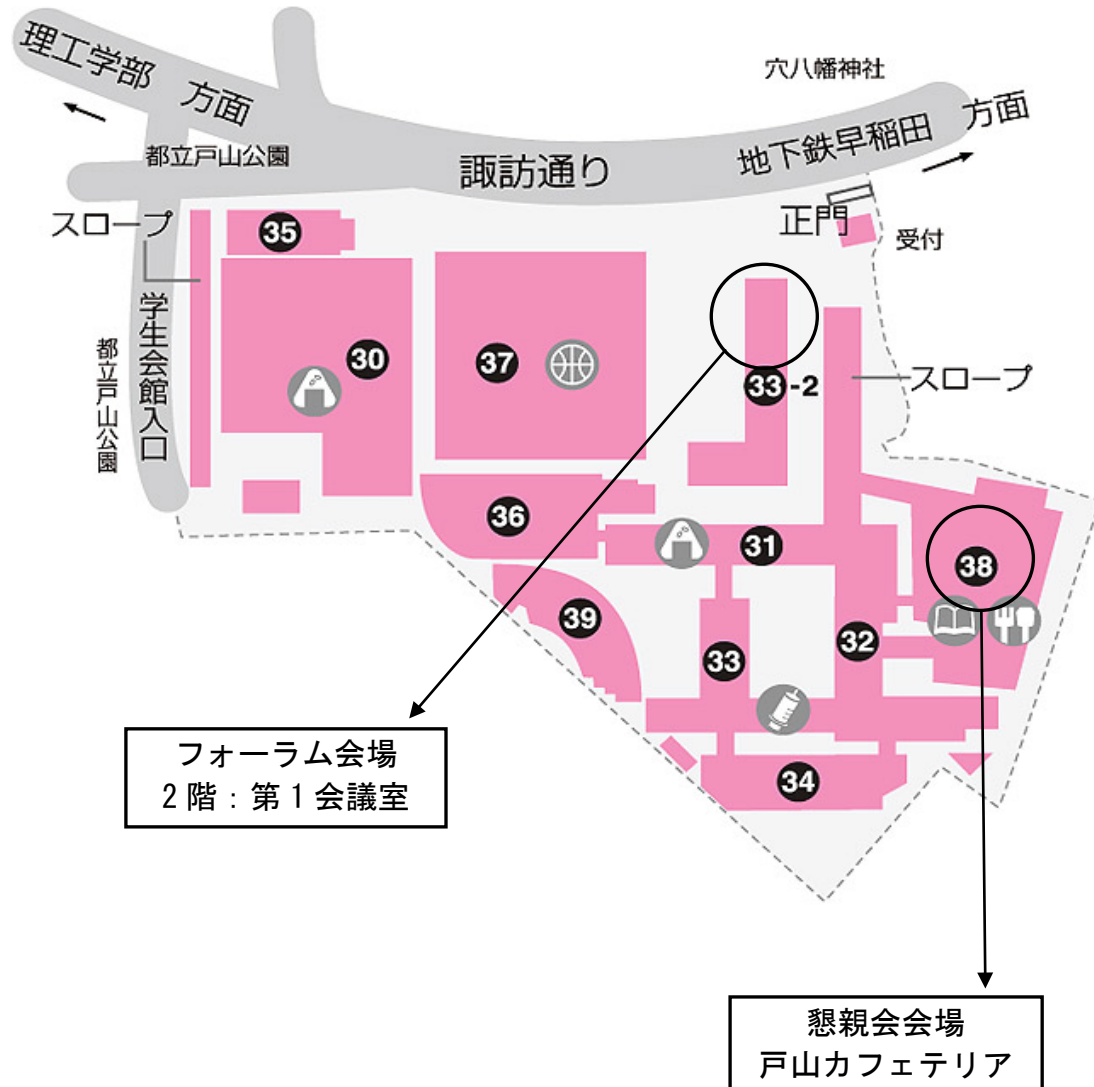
理工学部 方面

穴八幡神社

都立戸山公園

諏訪通り

地下鉄早稲田 方面

スロープ

正門

受付

学生会館入口

都立戸山公園

35

30

37

33-2

スロープ

36

31

38

39

33

32

34

フォーラム会場
2階：第1会議室

懇親会会場
戸山カフェテリア